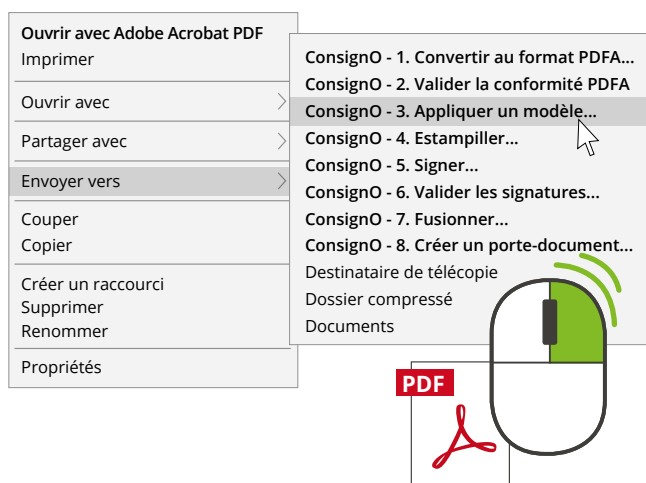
Ouvrir avec Adobe Acrobat PDF
Imprimer

Ouvrir avec

Partager avec

Envoyer vers

Couper
Copier

Créer un raccourci
Supprimer
Renommer

Propriétés

ConsignO - 1. Convertir au format PDFA...
ConsignO - 2. Valider la conformité PDFA
ConsignO - 3. Appliquer un modèle...
ConsignO - 4. Estampiller...
ConsignO - 5. Signer...
ConsignO - 6. Valider les signatures...
ConsignO - 7. Fusionner...
ConsignO - 8. Créer un porte-document...
Destinataire de télécopie
Dossier compressé
Documents

PDF